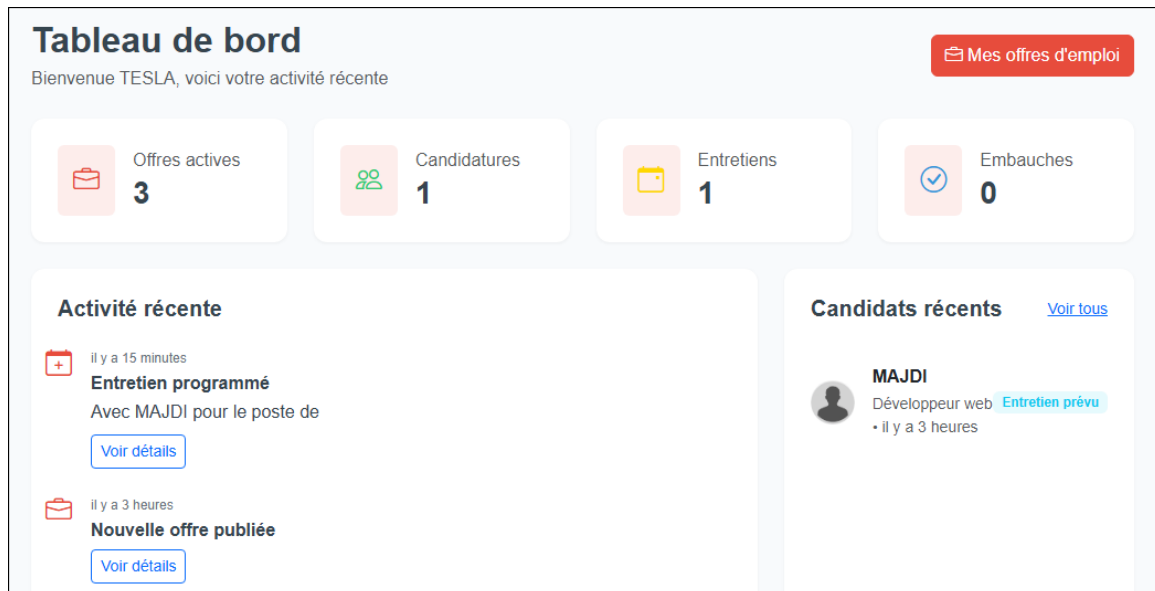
Tableau de bord
Bienvenue TESLA, voici votre activité récente

Mes offres d'emploi

Offres actives
3

Candidatures
1

Entretiens
1

Embauches
0

Activité récente

il y a 15 minutes
Entretien programmé
Avec MAJDI pour le poste de
Voir détails

il y a 3 heures
Nouvelle offre publiée
Voir détails

Candidats récents
Voir tous

MAJDI
Développeur web Entretien prévu
• il y a 3 heures